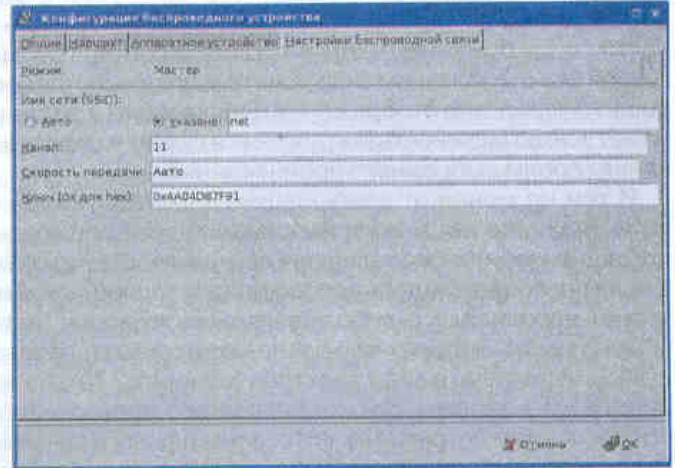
Конфигурация беспроводного устройства

Общие | Маршрут | Аппаратное устройство | Настройки беспроводной связи

Режим: Мастер

Имя сети (SSID):

Авто

Указано: net

Канал: 11

Скорость передачи: Авто

Ключ (0x для hex): 0xAA04D87F91

Отмена

OK